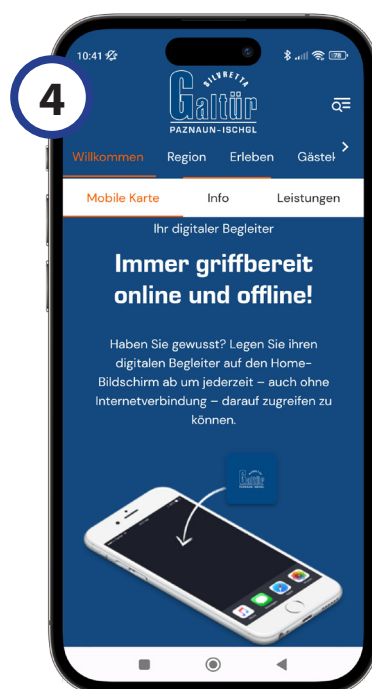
4

10:41

SILVRETTA
Galtür
PAZNAUN-ISCHGL

Willkommen Region Erleben Gästel

Mobile Karte Info Leistungen

Ihr digitaler Begleiter

Immer griffbereit online und offline!

Haben Sie gewusst? Legen Sie ihren digitalen Begleiter auf den Home-Bildschirm ab um jederzeit – auch ohne Internetverbindung – darauf zugreifen zu können.

Galtür
PAZNAUN-ISCHGL